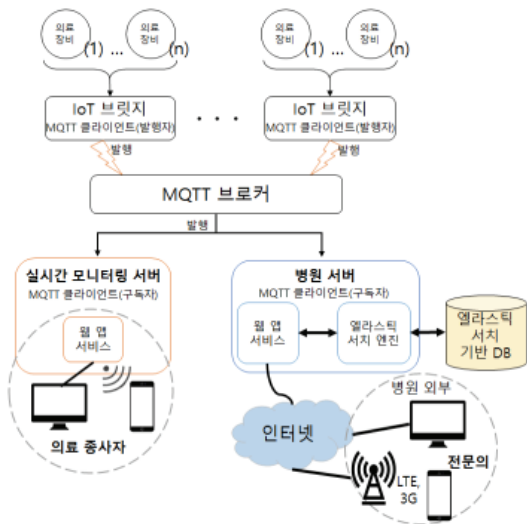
의료 장비 (1) ... 의료 장비 (n)

의료 장비 (1) ... 의료 장비 (n)

IoT 브릿지
MQTT 클라이언트(발행자)

IoT 브릿지
MQTT 클라이언트(발행자)

발행

발행

MQTT 브로커

발행

실시간 모니터링 서버
MQTT 클라이언트(구독자)

웹 앱 서비스

의료 종사자

병원 서버
MQTT 클라이언트(구독자)

웹 앱 서비스

엘라스틱 서치 엔진

엘라스틱 서치 기반 DB

인터넷

병원 외부

LTE, 3G

전문의